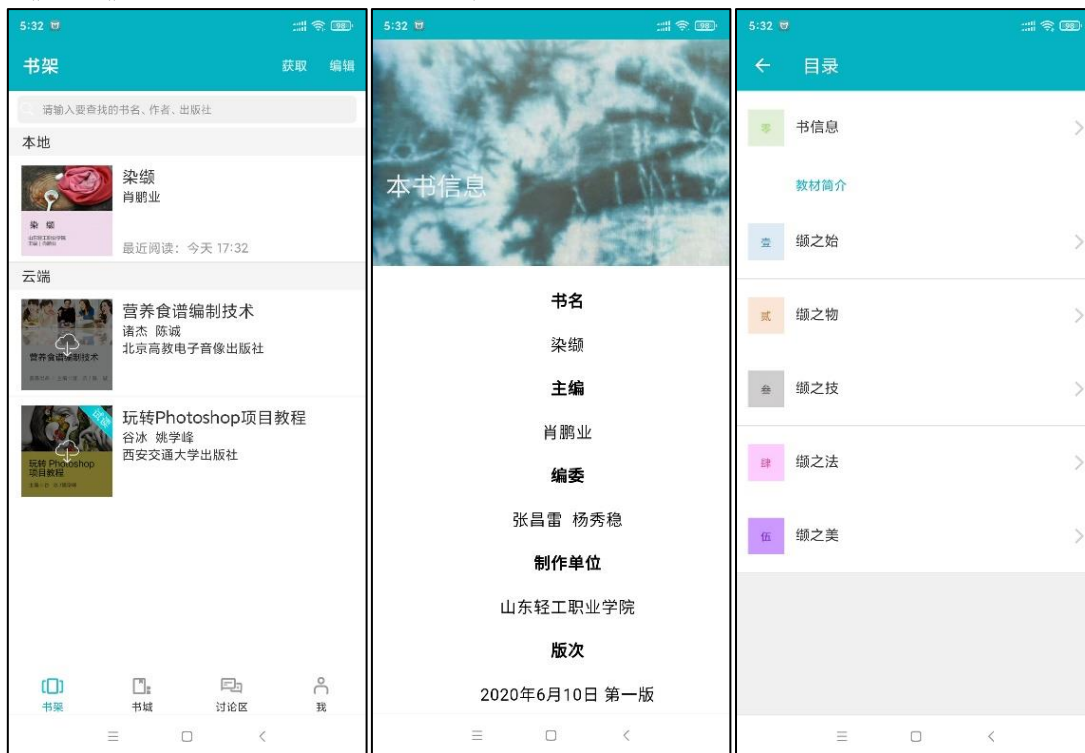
5:32

书架 获取 编辑

请输入要查找的书名、作者、出版社

本地

染缬
肖鹏业

染 缬

最近阅读：今天 17:32

云端

营养食谱编制技术
诸杰 陈诚
北京高教电子音像出版社

营养食谱编制技术

玩转Photoshop项目教程
谷冰 姚学峰
西安交通大学出版社

试读

玩转 Photoshop 项目教程

书架 书城 讨论区 我

5:32

本书信息

书名

染缬

主编

肖鹏业

编委

张昌雷 杨秀稳

制作单位

山东轻工职业学院

版次

2020年6月10日 第一版

5:32

目录

零 书信息

教材简介

壹 缬之始

贰 缬之物

叁 缬之技

肆 缬之法

伍 缬之美